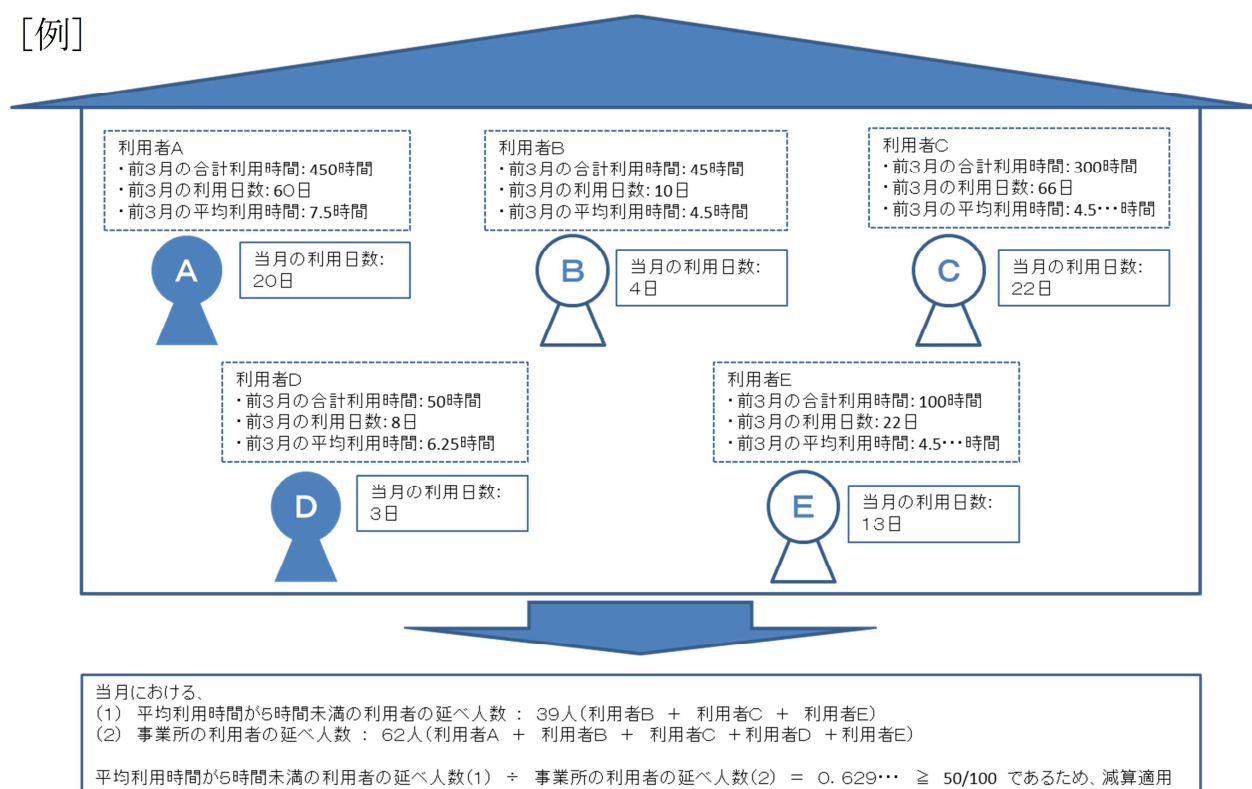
[例]

利用者A
・前3月の合計利用時間: 450時間
・前3月の利用日数: 60日
・前3月の平均利用時間: 7.5時間

A

当月の利用日数:
20日

利用者B
・前3月の合計利用時間: 45時間
・前3月の利用日数: 10日
・前3月の平均利用時間: 4.5時間

B

当月の利用日数:
4日

利用者C
・前3月の合計利用時間: 300時間
・前3月の利用日数: 66日
・前3月の平均利用時間: 4.5・・・時間

C

当月の利用日数:
22日

利用者D
・前3月の合計利用時間: 50時間
・前3月の利用日数: 8日
・前3月の平均利用時間: 6.25時間

D

当月の利用日数:
3日

利用者E
・前3月の合計利用時間: 100時間
・前3月の利用日数: 22日
・前3月の平均利用時間: 4.5・・・時間

E

当月の利用日数:
13日

当月における、
(1) 平均利用時間が5時間未満の利用者の延べ人数 : 39人(利用者B ＋ 利用者C ＋ 利用者E)
(2) 事業所の利用者の延べ人数 : 62人(利用者A ＋ 利用者B ＋ 利用者C ＋利用者D ＋利用者E)

平均利用時間が5時間未満の利用者の延べ人数(1) ÷ 事業所の利用者の延べ人数(2) ＝ 0.629・・・ ≧ 50/100 であるため、減算適用